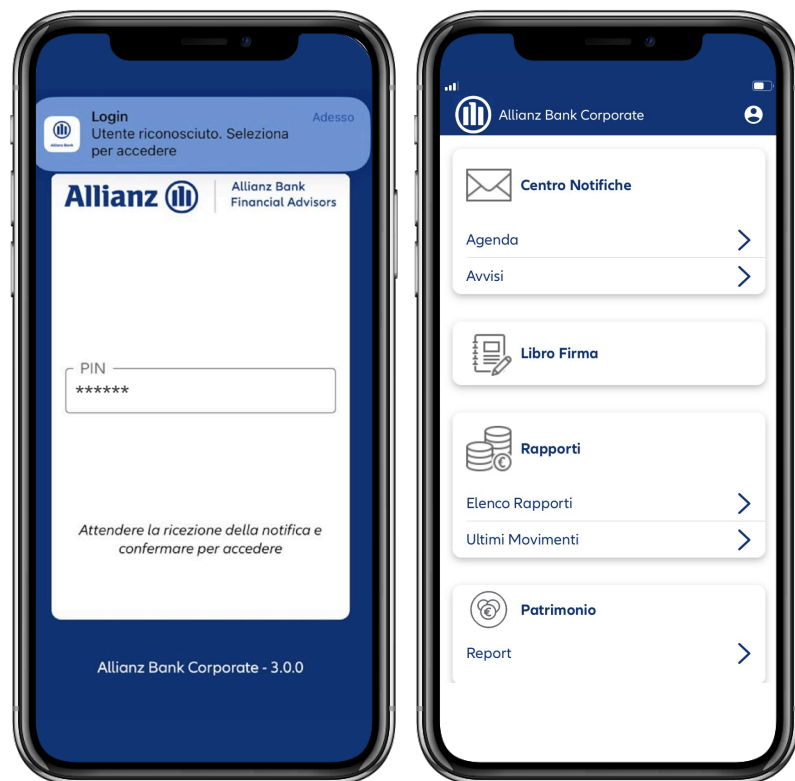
Allianz Bank

Login
Utente riconosciuto. Seleziona per accedere

Adesso

Allianz

Allianz Bank
Financial Advisors

PIN
******

Attendere la ricezione della notifica e confermare per accedere

Allianz Bank Corporate - 3.0.0

Allianz Bank Corporate

Centro Notifiche

Agenda

Avvisi

Libro Firma

Rapporti

Elenco Rapporti

Ultimi Movimenti

Patrimonio

Report